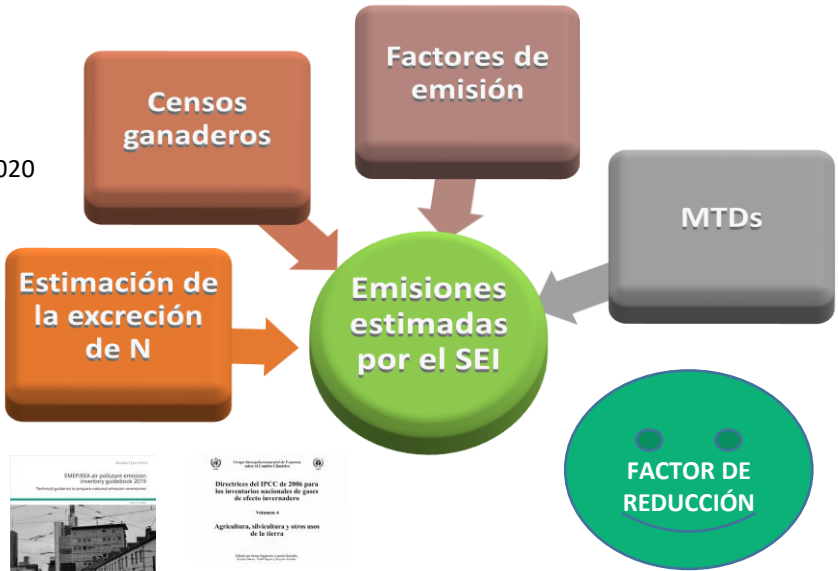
Censos ganaderos

Factores de emisión

020

MTDs

Estimación de la excreción de N

Emisiones estimadas por el SEI

EMEP/EEA air pollutant emission inventory guidebook 2019

Technical guidance to prepare national emission inventories

Grupo Intergubernamental de Expertos sobre el Cambio Climático

Directrices del IPCC de 2006 para los inventarios nacionales de gases de efecto invernadero

Volumen 4

Agricultura, silvicultura y otros usos de la tierra

FACTOR DE REDUCCIÓN